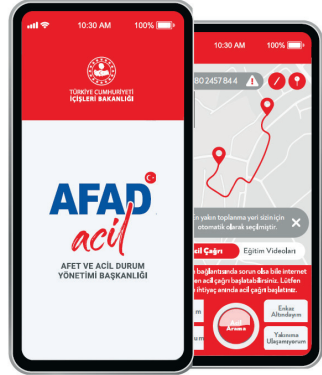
10:30 AM
100%

TÜRKİYE CUMHURİYETİ
İÇİŞLERİ BAKANLIĞI

AFAD
acil

AFET VE ACİL DURUM
YÖNETİMİ BAŞKANLIĞI

10:30 AM
100%

80 245784 4

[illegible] yakın toplanma yeri sizin için otomatik olarak seçilmiştir.

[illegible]il Çağrı
Eğitim Videoları

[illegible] bağlantısında sorun olsa bile internet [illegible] acil çağrı başlatabilirsiniz. Lütfen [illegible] ihtiyaç anında acil çağrı başlatınız.

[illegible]m
Enkaz Altındayım
Acil Arama
Yakınıma Ulaşamıyorum